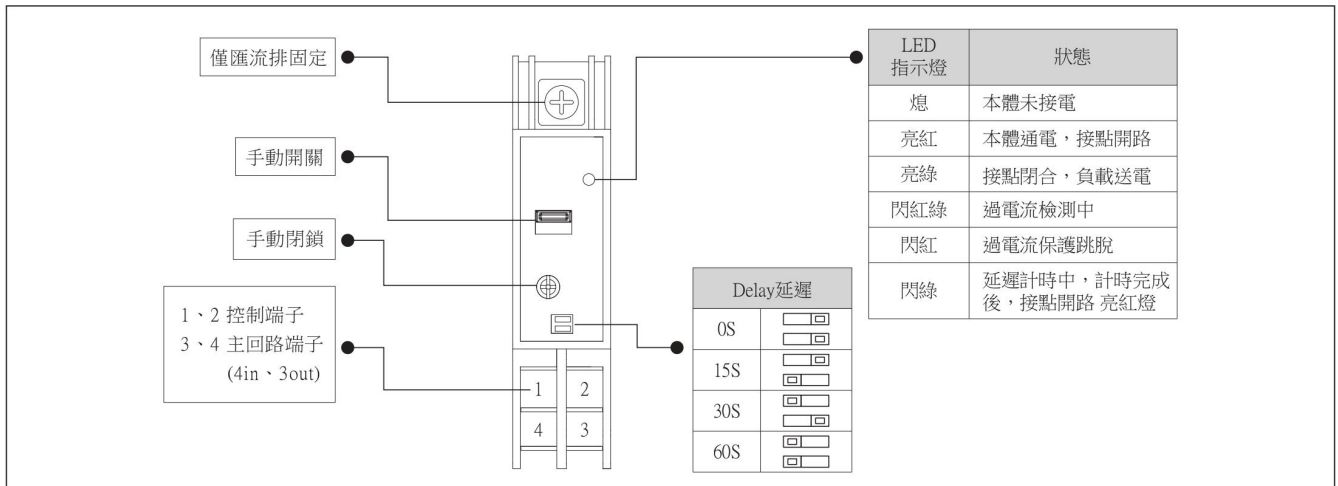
僅匯流排固定

手動開關

手動閉鎖

1、2 控制端子
3、4 主回路端子
(4in、3out)

1 2
4 3

| LED 指示燈 | 狀態 |
|---|---|
| 熄 | 本體未接電 |
| 亮紅 | 本體通電，接點開路 |
| 亮綠 | 接點閉合，負載送電 |
| 閃紅綠 | 過電流檢測中 |
| 閃紅 | 過電流保護跳脫 |
| 閃綠 | 延遲計時中，計時完成後，接點開路 亮紅燈 |

| Delay延遲 | |
|---|---|
| 0S | |
| 15S | |
| 30S | |
| 60S | |